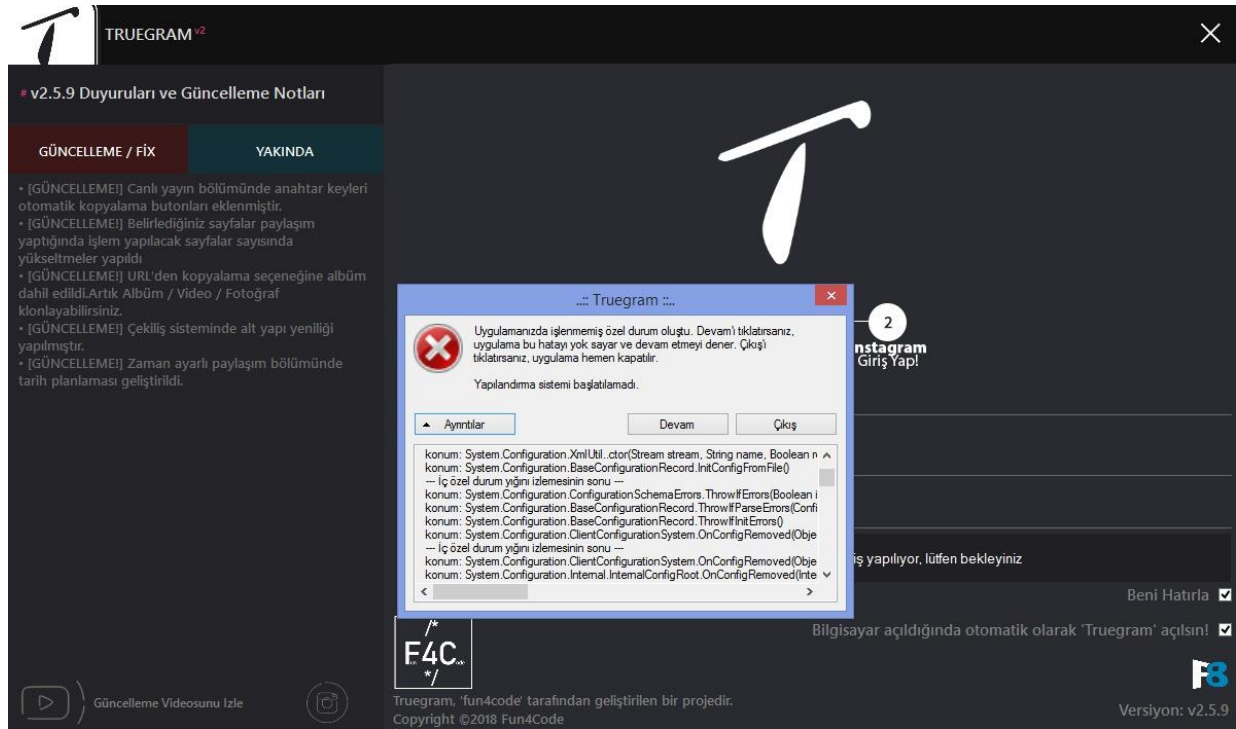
TRUEGRAM v2

# v2.5.9 Duyuruları ve Güncelleme Notları

GÜNCELLEME / FİX

YAKINDA

• [GÜNCELLEME!] Canlı yayın bölümünde anahtar keyleri otomatik kopyalama butonları eklenmiştir.
• [GÜNCELLEME!] Belirlediğiniz sayfalar paylaşım yaptığında işlem yapılacak sayfalar sayısında yükseltmeler yapıldı
• [GÜNCELLEME!] URL'den kopyalama seçeneğine albüm dahil edildi.Artık Albüm / Video / Fotoğraf klonlayabilirsiniz.
• [GÜNCELLEME!] Çekiliş sisteminde alt yapı yeniliği yapılmıştır.
• [GÜNCELLEME!] Zaman ayarlı paylaşım bölümünde tarih planlaması geliştirildi.

.:: Truegram ::.

Uygulamanızda işlenmemiş özel durum oluştu. Devam'ı tıklatırsanız, uygulama bu hatayı yok sayar ve devam etmeyi dener. Çıkış'ı tıklatırsanız, uygulama hemen kapatılır.

Yapılandırma sistemi başlatılamadı.

Ayrıntılar

Devam

Çıkış

konum: System.Configuration.XmlUtil..ctor(Stream stream, String name, Boolean n
konum: System.Configuration.BaseConfigurationRecord.InitConfigFromFile()
--- İç özel durum yığını izlemesinin sonu ---
konum: System.Configuration.ConfigurationSchemaErrors.ThrowIfErrors(Boolean i
konum: System.Configuration.BaseConfigurationRecord.ThrowIfParseErrors(Confi
konum: System.Configuration.BaseConfigurationRecord.ThrowIfInitErrors()
konum: System.Configuration.ClientConfigurationSystem.OnConfigRemoved(Obje
--- İç özel durum yığını izlemesinin sonu ---
konum: System.Configuration.ClientConfigurationSystem.OnConfigRemoved(Obje
konum: System.Configuration.Internal.InternalConfigRoot.OnConfigRemoved(Inte

2
Instagram
Giriş Yap!

iş yapılıyor, lütfen bekleyiniz

Beni Hatırla

Bilgisayar açıldığında otomatik olarak 'Truegram' açılsın!

/*
F4C
*/

Güncelleme Videosunu Izle

Truegram, 'fun4code' tarafından geliştirilen bir projedir.
Copyright ©2018 Fun4Code

Versiyon: v2.5.9